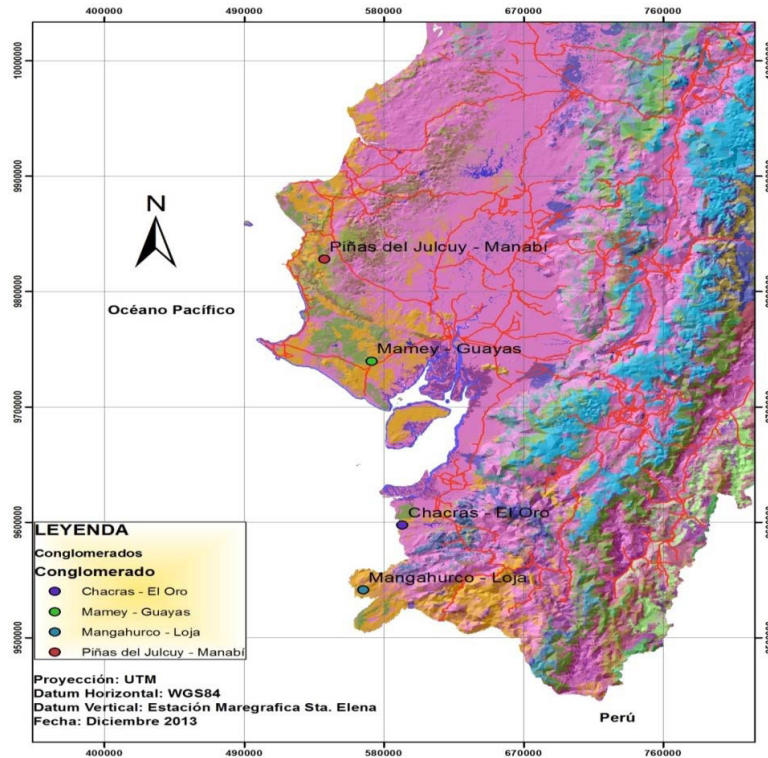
400000 490000 580000 670000 760000

10000000
9900000
9800000
9700000
9600000
9500000

N

Océano Pacífico

Piñas del Julcuy - Manabí

Mamey - Guayas

Chacras - El Oro

Mangahurco - Loja

Perú

LEYENDA
Conglomerados
Conglomerado
Chacras - El Oro
Mamey - Guayas
Mangahurco - Loja
Piñas del Julcuy - Manabí

Proyección: UTM
Datum Horizontal: WGS84
Datum Vertical: Estación Maregrafica Sta. Elena
Fecha: Diciembre 2013

400000 490000 580000 670000 760000